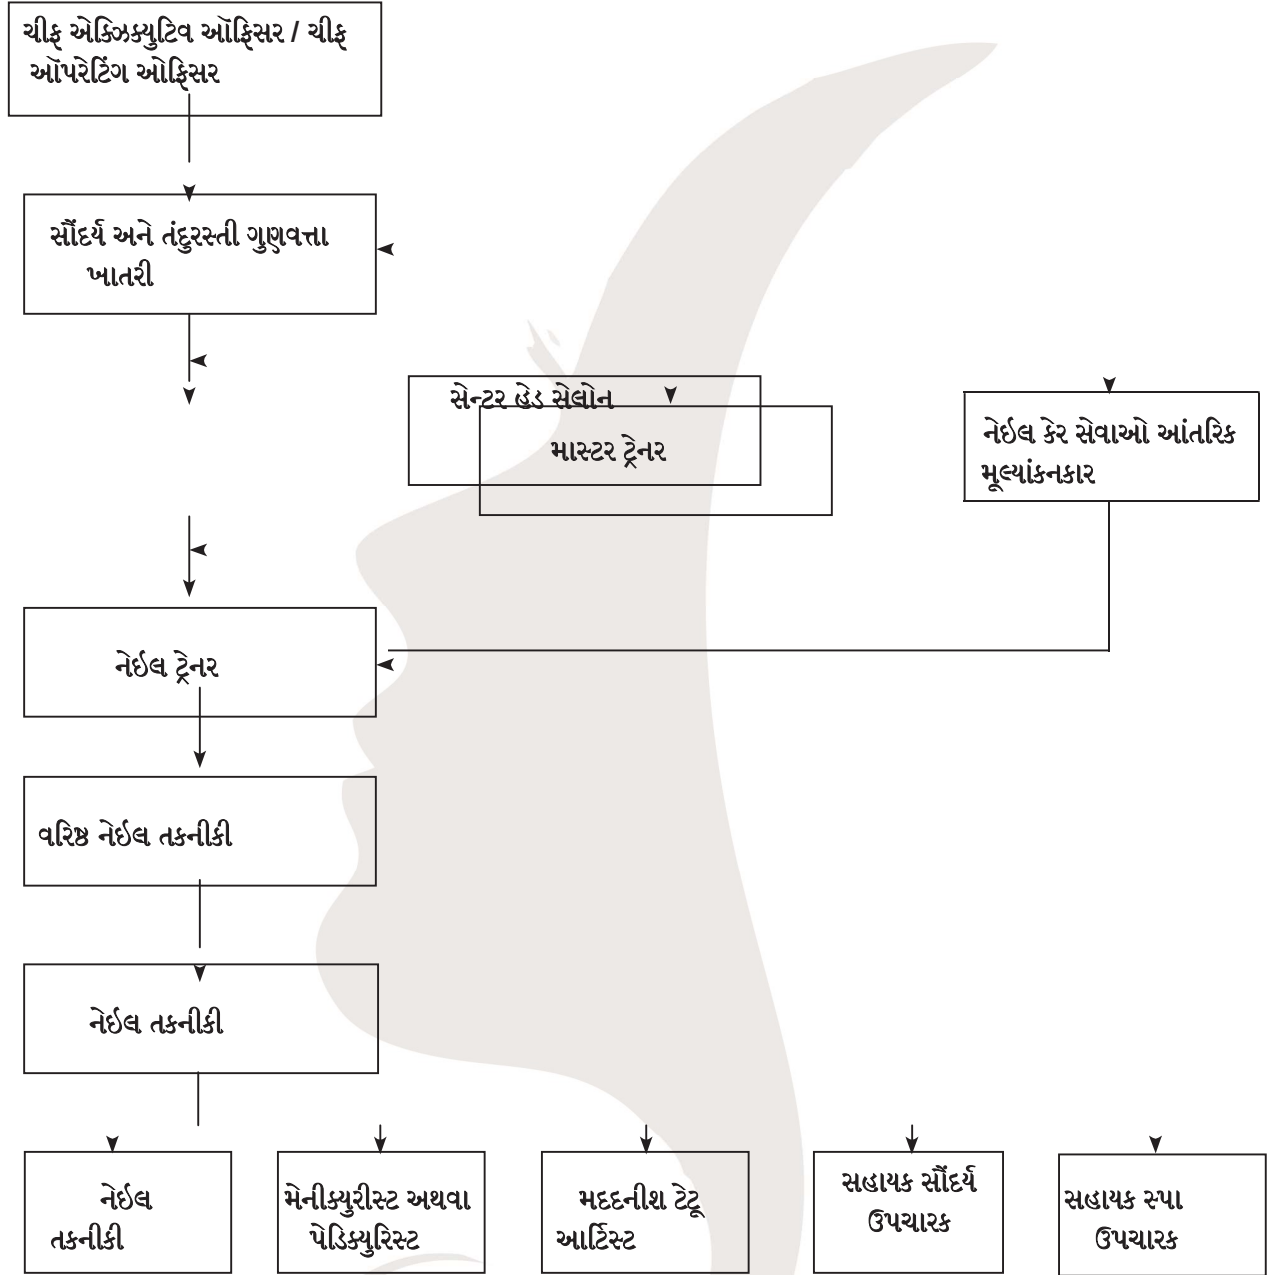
ચીફ એક્ઝિક્યુટિવ ઑફિસર / ચીફ ઑપરેટિંગ ઓફિસર

સૌંદર્ય અને તંદુરસ્તી ગુણવત્તા ખાતરી

સેન્ટર હેડ સેલોન

માસ્ટર ટ્રેનર

નેઈલ કેર સેવાઓ આંતરિક મૂલ્યાંકનકાર

નેઈલ ટ્રેનર

વરિષ્ઠ નેઈલ તકનીકી

નેઈલ તકનીકી

નેઈલ તકનીકી

મેનીક્યુરીસ્ટ અથવા પેડિક્યુરિસ્ટ

મદદનીશ ટેટૂ આર્ટિસ્ટ

સહાયક સૌંદર્ય ઉપચારક

સહાયક સ્પા ઉપચારક